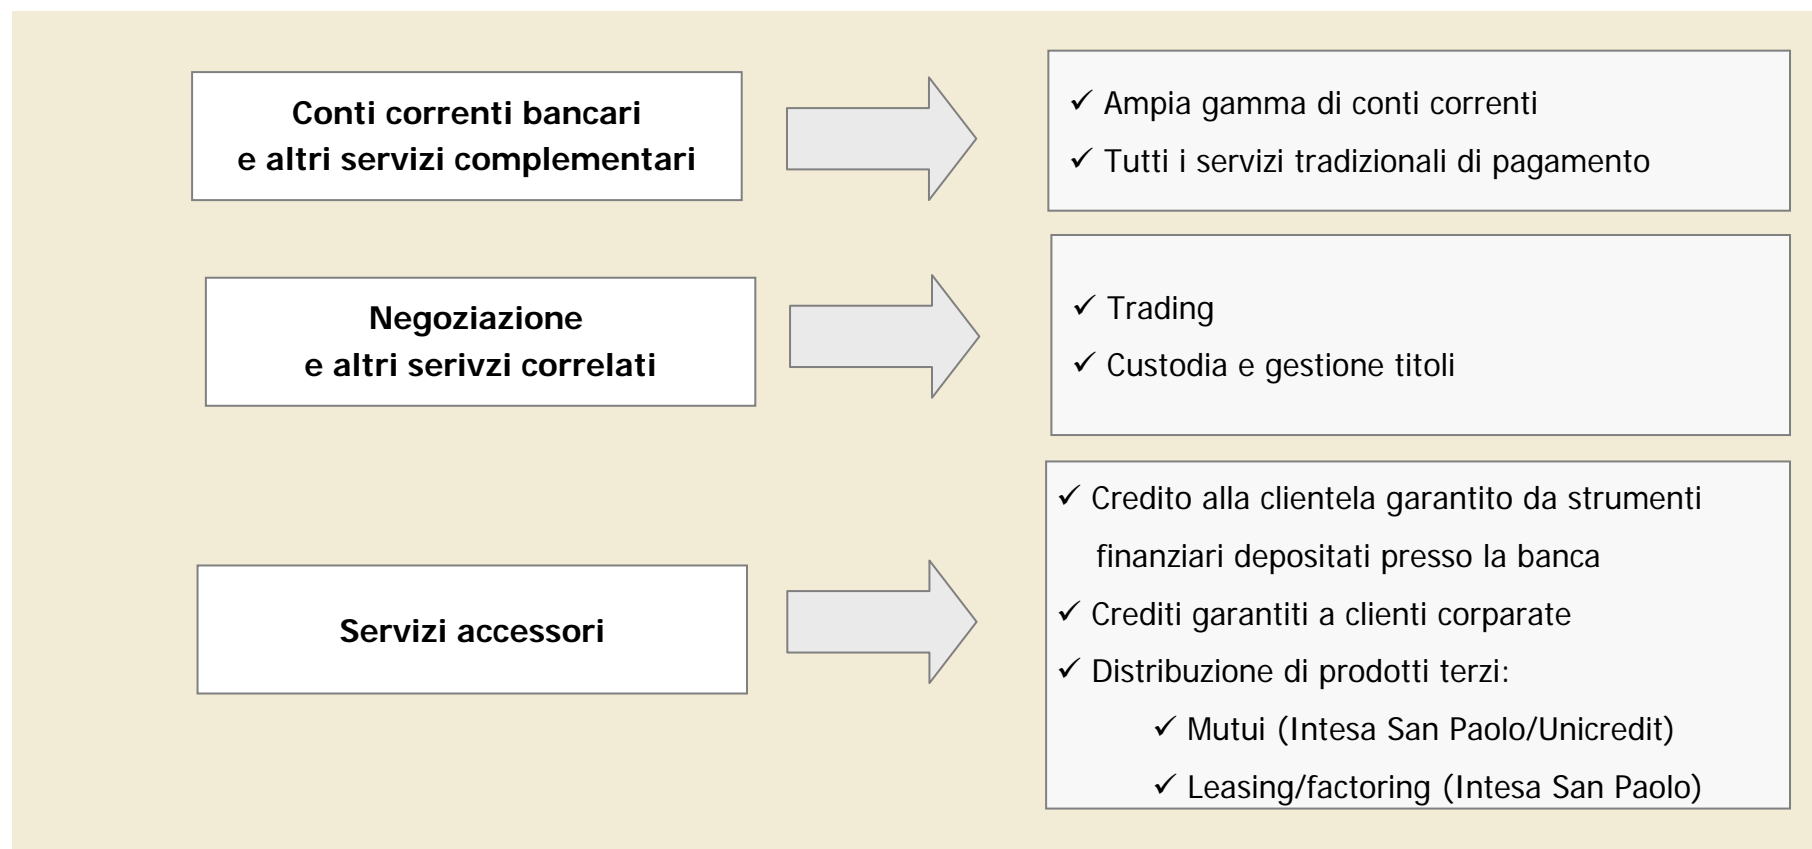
Conti correnti bancari
e altri servizi complementari

✓ Ampia gamma di conti correnti
✓ Tutti i servizi tradizionali di pagamento

Negoziazione
e altri serivzi correlati

✓ Trading
✓ Custodia e gestione titoli

Servizi accessori

✓ Credito alla clientela garantito da strumenti finanziari depositati presso la banca
✓ Crediti garantiti a clienti corparate
✓ Distribuzione di prodotti terzi:
✓ Mutui (Intesa San Paolo/Unicredit)
✓ Leasing/factoring (Intesa San Paolo)